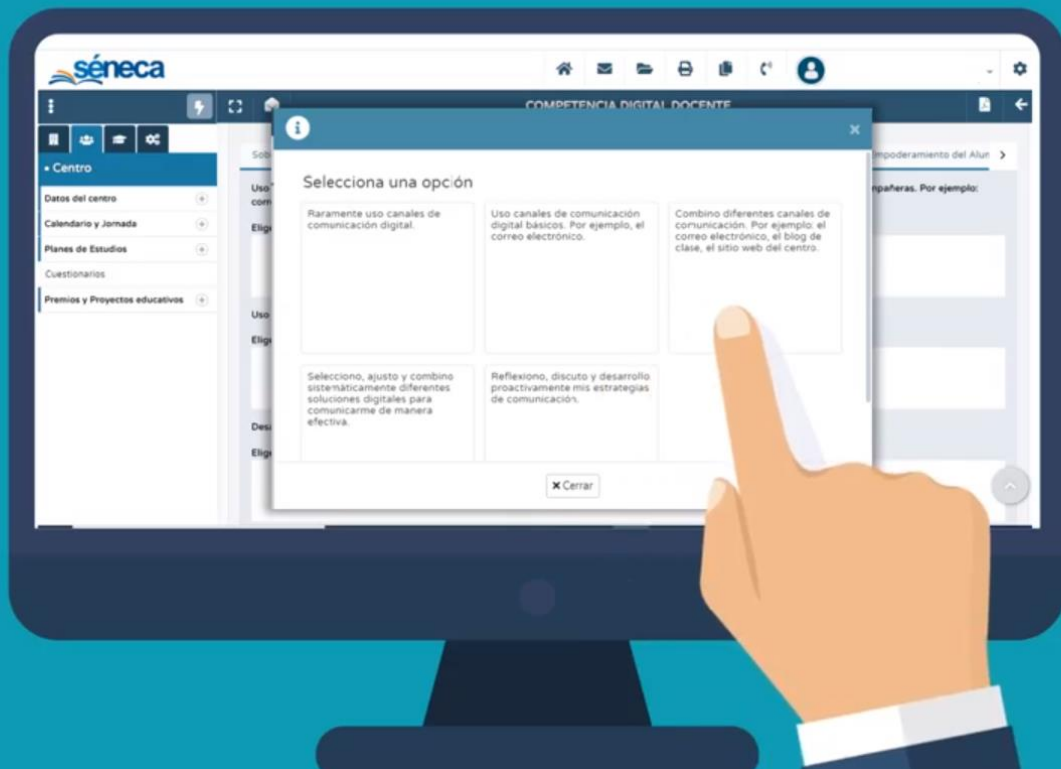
séneca

COMPETENCIA DIGITAL DOCENTE

• Centro

Datos del centro

Calendario y Jornada

Planes de Estudios

Cuestionarios

Premios y Proyectos educativos

Sob

Uso

Elig

Uso

Elig

Des

Elig

mpoderamiento del Alun

pañeras. Por ejemplo:

Selecciona una opción

Raramente uso canales de comunicación digital.

Uso canales de comunicación digital básicos. Por ejemplo, el correo electrónico.

Combino diferentes canales de comunicación. Por ejemplo: el correo electrónico, el blog de clase, el sitio web del centro.

Selecciono, ajusto y combino sistemáticamente diferentes soluciones digitales para comunicarme de manera efectiva.

Reflexiono, discuto y desarrollo proactivamente mis estrategias de comunicación.

× Cerrar